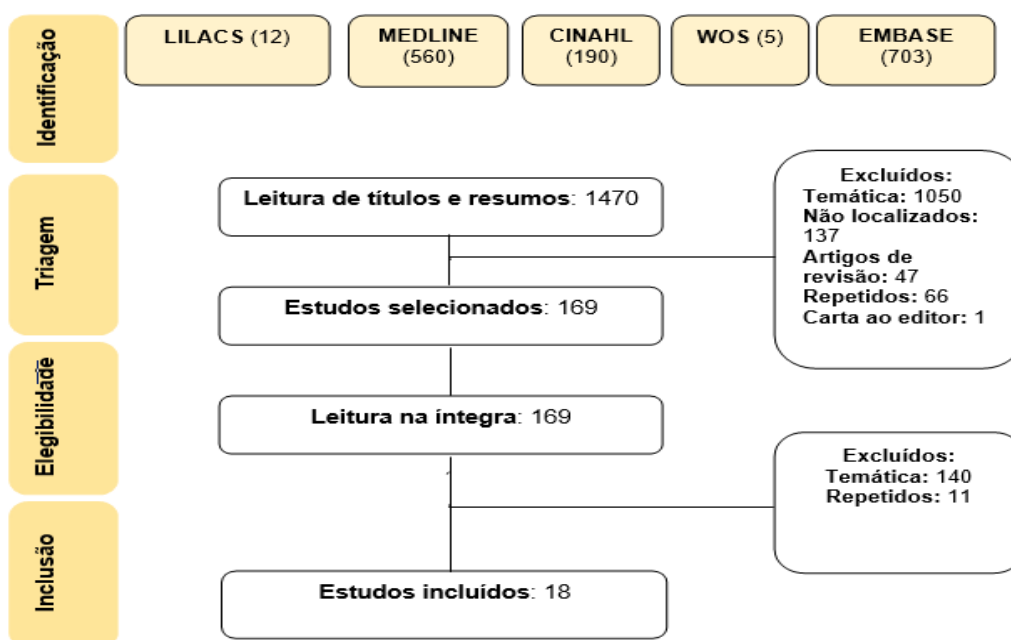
Identificação

LILACS (12)

MEDLINE (560)

CINAHL (190)

WOS (5)

EMBASE (703)

Triagem

Leitura de títulos e resumos: 1470

Excluídos:
Temática: 1050
Não localizados: 137
Artigos de revisão: 47
Repetidos: 66
Carta ao editor: 1

Estudos selecionados: 169

Elegibilidade

Leitura na íntegra: 169

Excluídos:
Temática: 140
Repetidos: 11

Inclusão

Estudos incluídos: 18